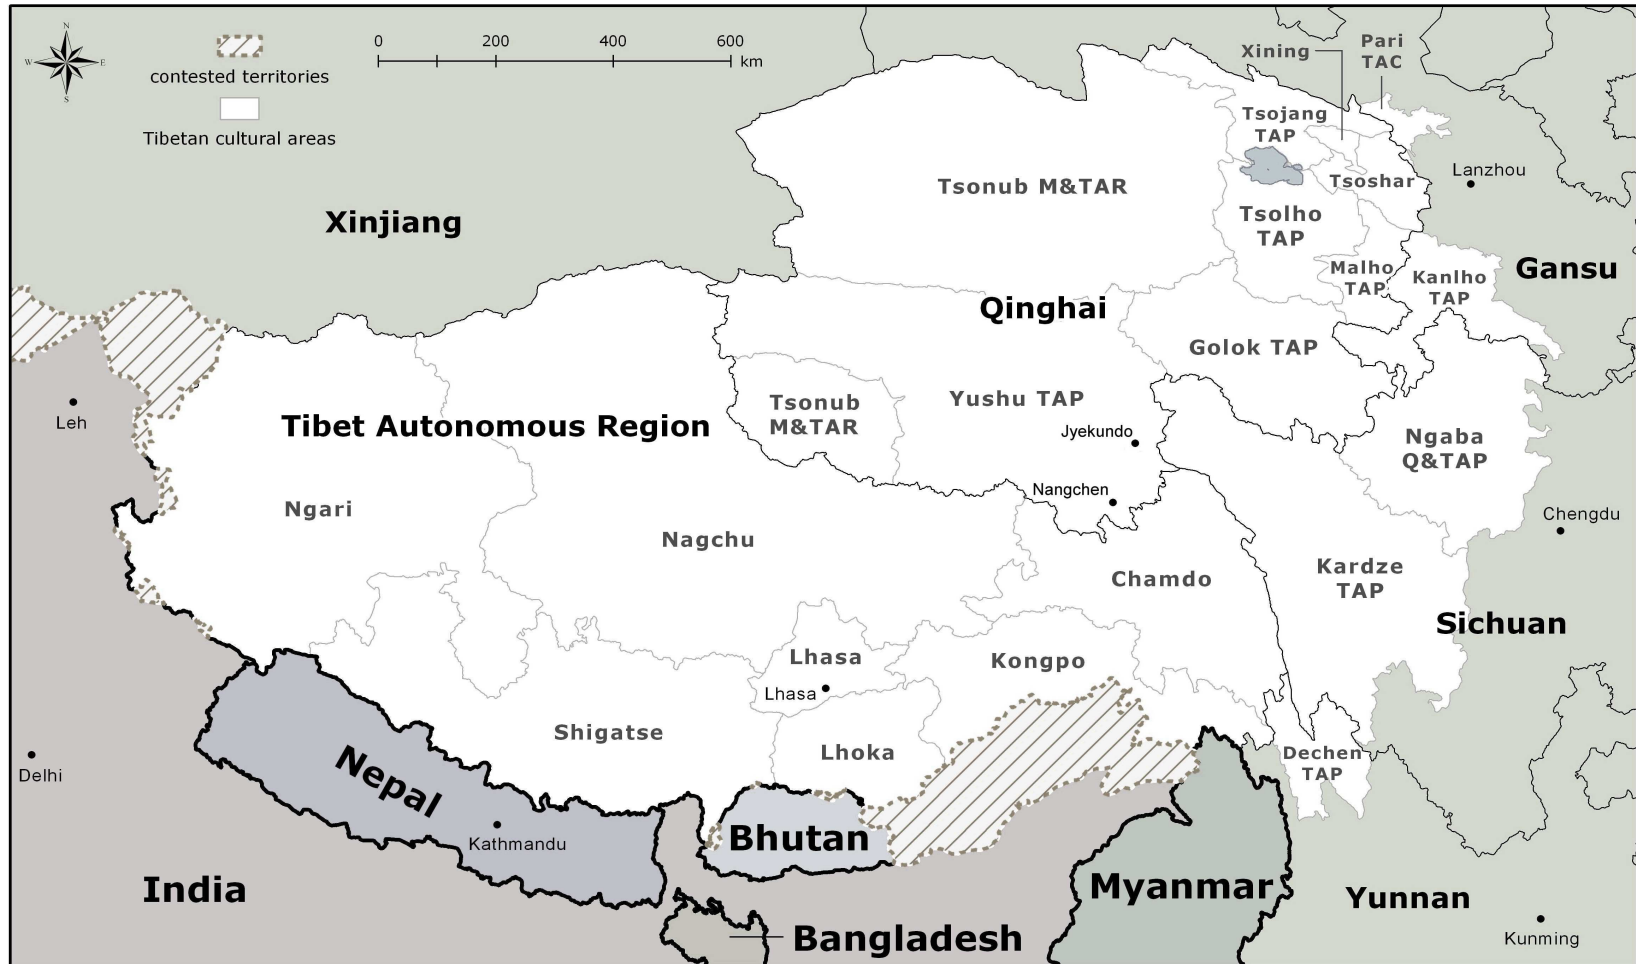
N
W
E
S

contested territories
Tibetan cultural areas

0 200 400 600 km

Xining
Pari TAC
Tsojang TAP
Tsoshar
Lanzhou
Tsonub M&TAR
Xinjiang
Tsolho TAP
Malho TAP
Kanlho TAP
Gansu
Qinghai
Golok TAP
Leh
Tibet Autonomous Region
Tsonub M&TAR
Yushu TAP
Jyekundo
Ngaba Q&TAP
Nangchen
Ngari
Nagchu
Chengdu
Chamdo
Kardze TAP
Sichuan
Lhasa
Kongpo
Lhasa
Shigatse
Lhoka
Delhi
Nepal
Dechen TAP
Kathmandu
Bhutan
India
Myanmar
Yunnan
Bangladesh
Kunming